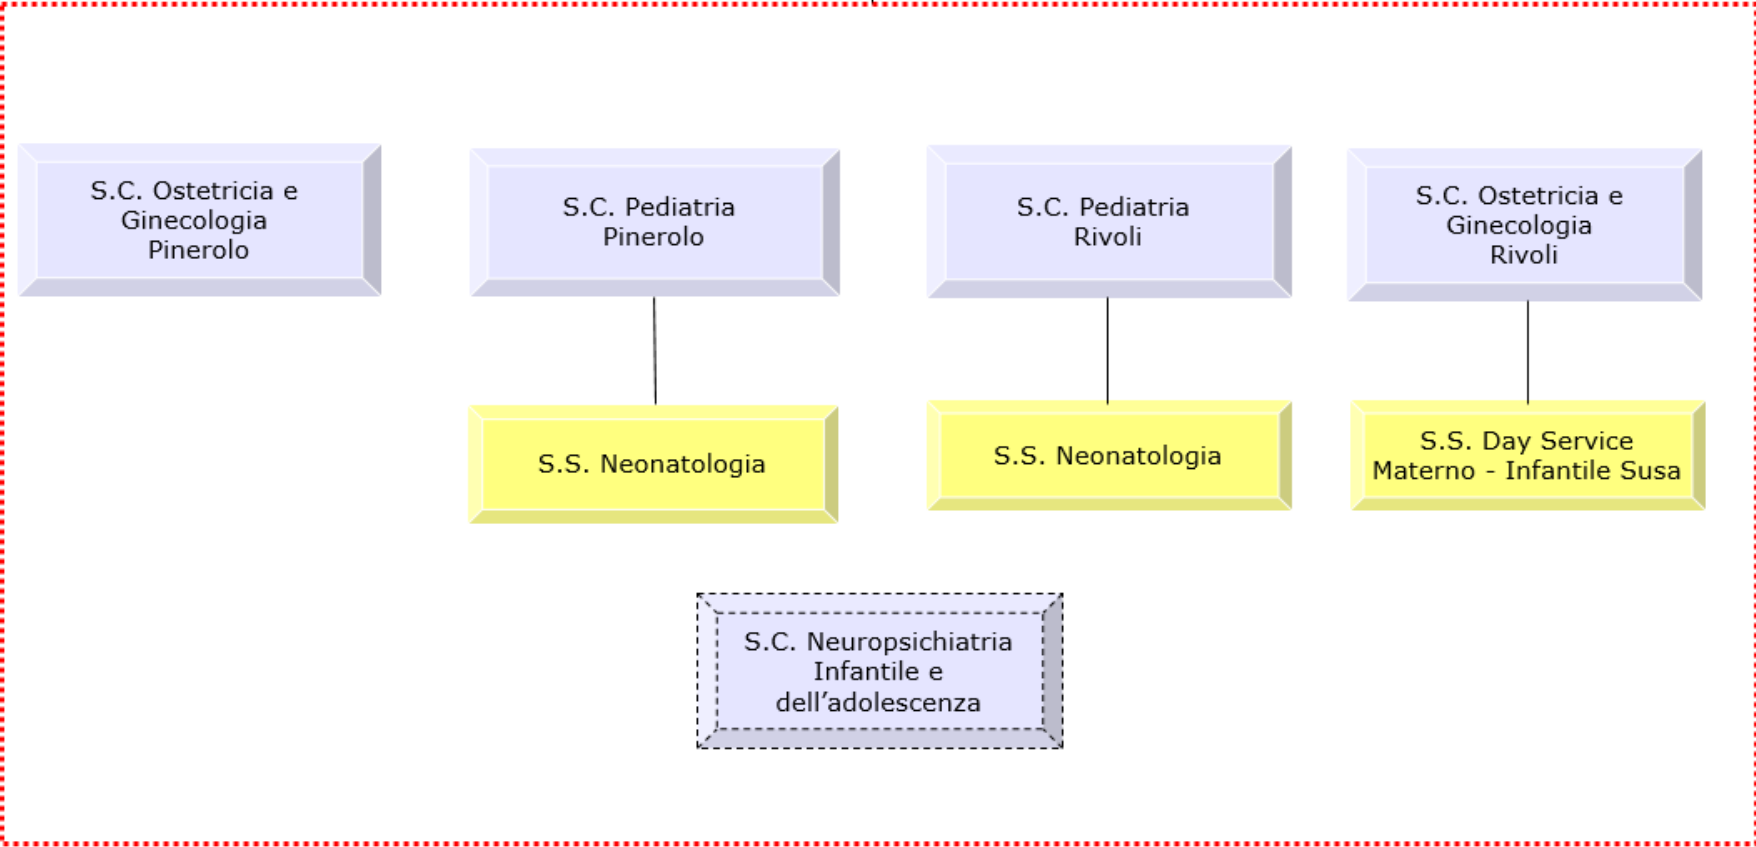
S.C. Ostetricia e Ginecologia Pinerolo

S.C. Pediatria Pinerolo

S.S. Neonatologia

S.C. Pediatria Rivoli

S.S. Neonatologia

S.C. Ostetricia e Ginecologia Rivoli

S.S. Day Service Materno - Infantile Susa

S.C. Neuropsichiatria Infantile e dell’adolescenza